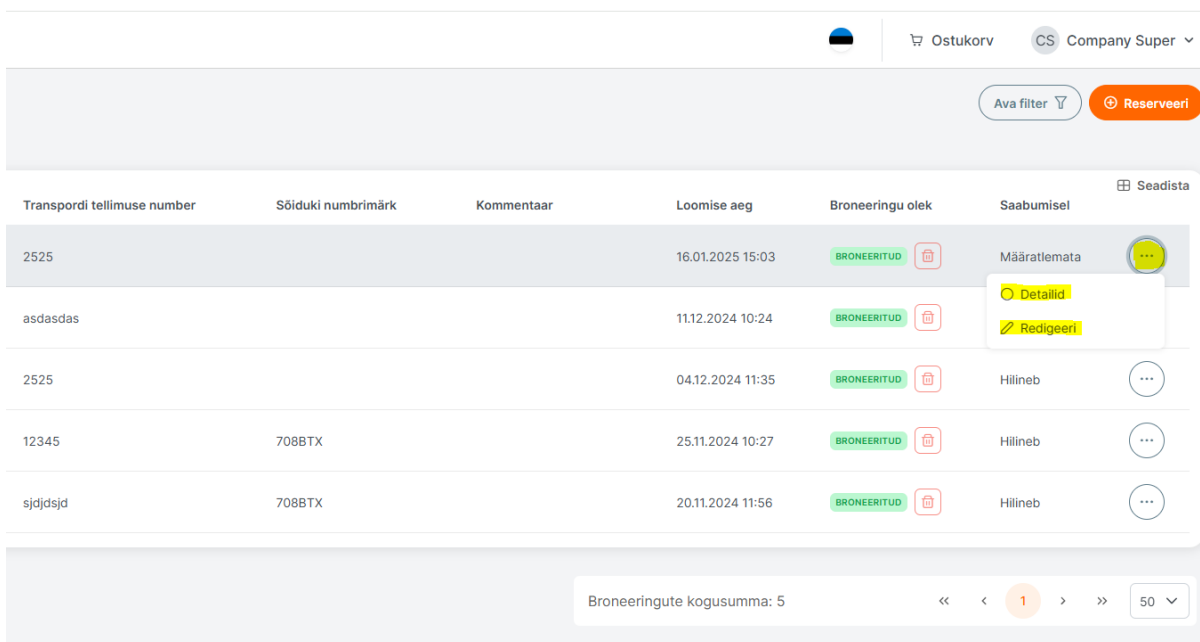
Ostukorv CS Company Super

Ava filter Reserveeri

Seadista

| Transpordi tellimuse number | Sõiduki numbrimärk | Kommentaar | Loomise aeg | Broneeringu olek | Saabumisel |
|---|---|---|---|---|---|
| 2525 | | | 16.01.2025 15:03 | BRONEERITUD | Määratlemata |
| asdasdas | | | 11.12.2024 10:24 | BRONEERITUD | |
| 2525 | | | 04.12.2024 11:35 | BRONEERITUD | Hilineb |
| 12345 | 708BTX | | 25.11.2024 10:27 | BRONEERITUD | Hilineb |
| sjdjdsjd | 708BTX | | 20.11.2024 11:56 | BRONEERITUD | Hilineb |

Detailid
Redigeeri

Broneeringute kogusumma: 5

1

50